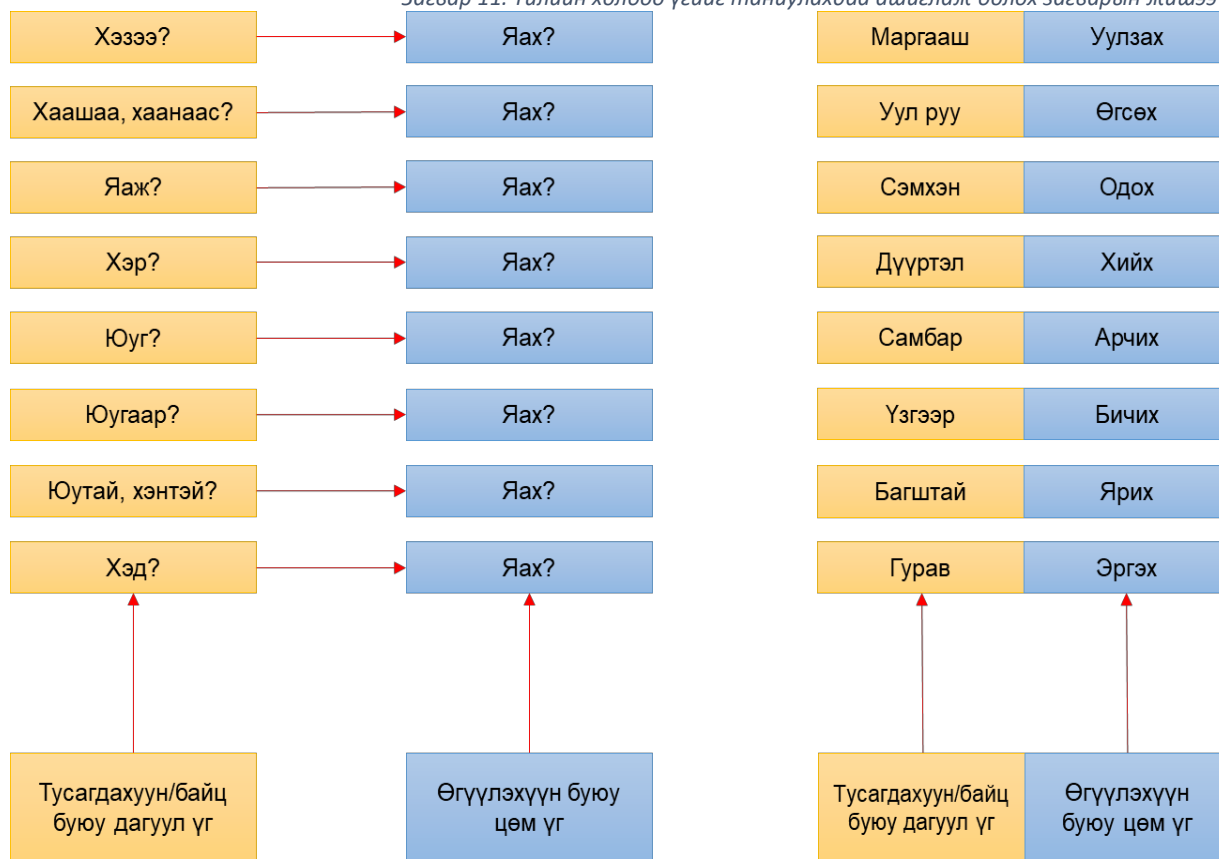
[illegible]

Хэзээ?

Яах?

Хаашаа, хаанаас?

Яах?

Яаж?

Яах?

Хэр?

Яах?

Юуг?

Яах?

Юугаар?

Яах?

Юутай, хэнтэй?

Яах?

Хэд?

Яах?

Тусагдахуун/байц буюу дагуул үг

Өгүүлэхүүн буюу цөм үг

| Маргааш | Уулзах |
|---|---|
| Уул руу | Өгсөх |
| Сэмхэн | Одох |
| Дүүртэл | Хийх |
| Самбар | Арчих |
| Үзгээр | Бичих |
| Багштай | Ярих |
| Гурав | Эргэх |

Тусагдахуун/байц буюу дагуул үг

Өгүүлэхүүн буюу цөм үг